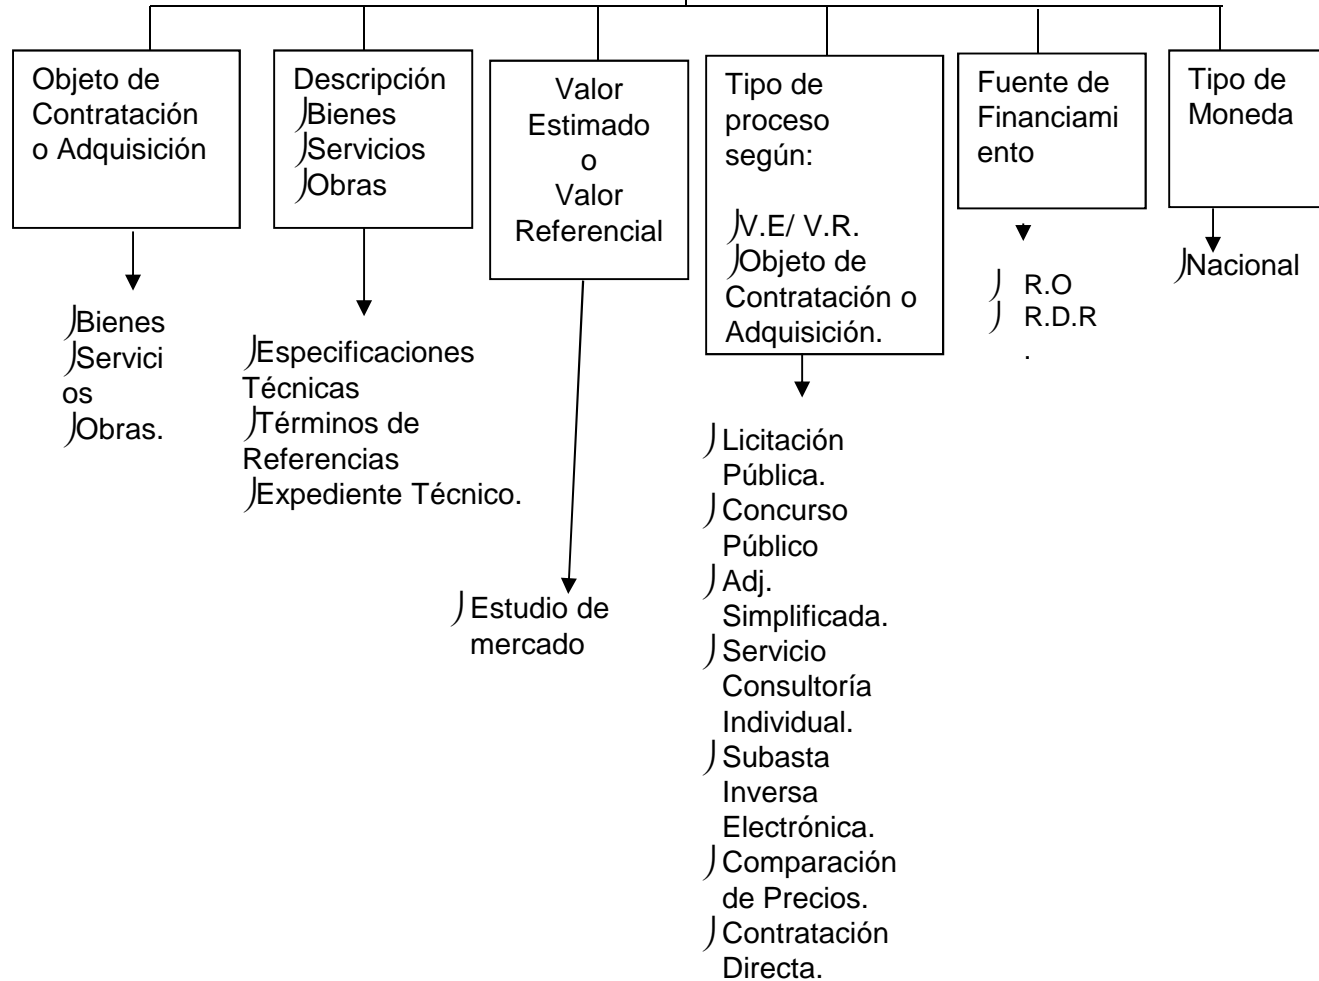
Objeto de Contratación o Adquisición

Bienes
Servicios
Obras.

Descripción
Bienes
Servicios
Obras

Especificaciones Técnicas
Términos de Referencias
Expediente Técnico.

Valor Estimado o Valor Referencial

Estudio de mercado

Tipo de proceso según:
V.E/ V.R.
Objeto de Contratación o Adquisición.

Licitación Pública.
Concurso Público
Adj. Simplificada.
Servicio Consultoría Individual.
Subasta Inversa Electrónica.
Comparación de Precios.
Contratación Directa.

Fuente de Financiamiento

R.O
R.D.R
.

Tipo de Moneda

Nacional